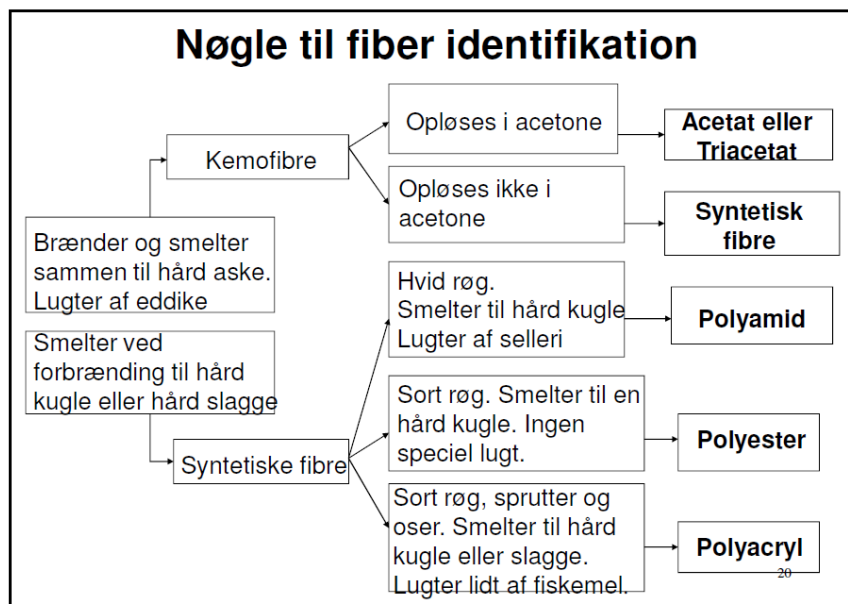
Nøgle til fiber identifikation

Brænder og smelter sammen til hård aske. Lugter af eddike

Kemofibre

Opløses i acetone

Acetat eller Triacetat

Opløses ikke i acetone

Syntetisk fibre

Smelter ved forbrænding til hård kugle eller hård slagge

Syntetiske fibre

Hvid røg. Smelter til hård kugle Lugter af selleri

Polyamid

Sort røg. Smelter til en hård kugle. Ingen speciel lugt.

Polyester

Sort røg, sprutter og oser. Smelter til hård kugle eller slagge. Lugter lidt af fiskemel.

Polyacryl

20